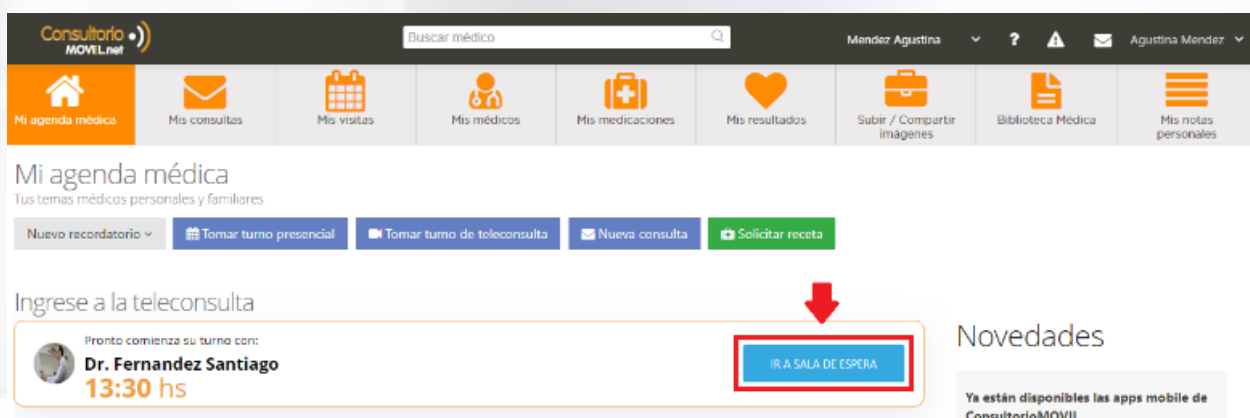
Consultorio MOVIL.net

Buscar médico

Mendez Agustina

?

Agustina Mendez

Mi agenda médica

Mis consultas

Mis visitas

Mis médicos

Mis medicaciones

Mis resultados

Subir / Compartir imágenes

Biblioteca Médica

Mis notas personales

Mi agenda médica

Tus temas médicos personales y familiares

Nuevo recordatorio

Tomar turno presencial

Tomar turno de teleconsulta

Nueva consulta

Solicitar receta

Ingrese a la teleconsulta

Pronto comienza su turno con:

Dr. Fernandez Santiago

13:30 hs

IR A SALA DE ESPERA

Novedades

Ya están disponibles las apps mobile de ConsultorioMOVIL